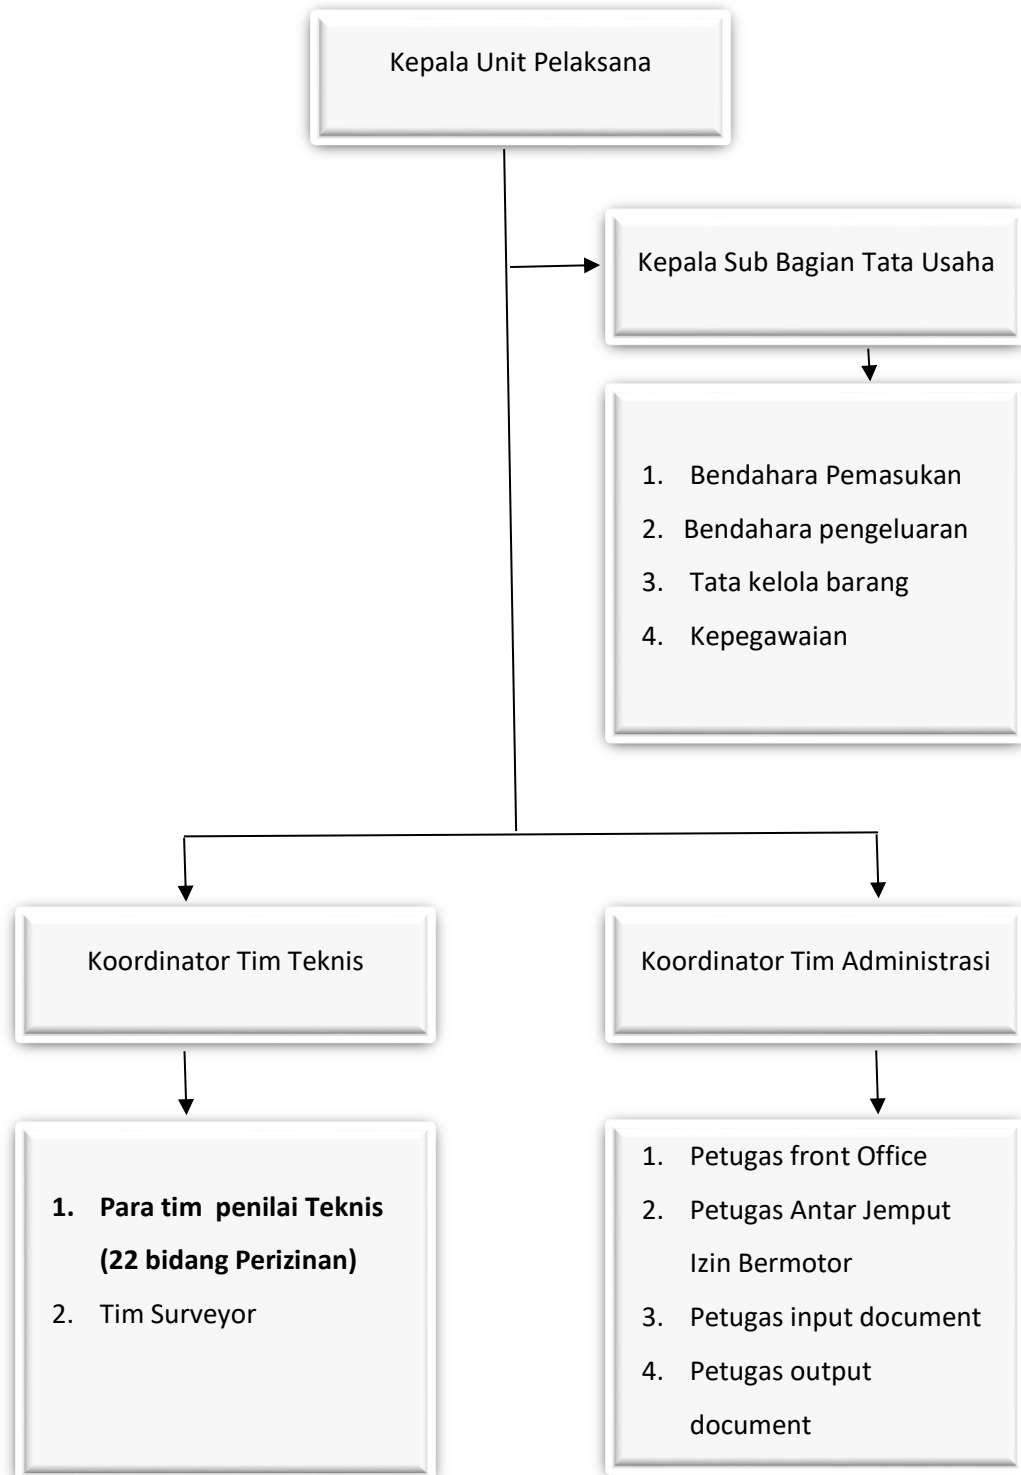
Kepala Unit Pelaksana

Kepala Sub Bagian Tata Usaha

1. Bendahara Pemasukan
2. Bendahara pengeluaran
3. Tata kelola barang
4. Kepegawaian

Koordinator Tim Teknis

Koordinator Tim Administrasi

1. **Para tim penilai Teknis (22 bidang Perizinan)**
2. Tim Surveyor

1. Petugas front Office
2. Petugas Antar Jemput Izin Bermotor
3. Petugas input document
4. Petugas output document